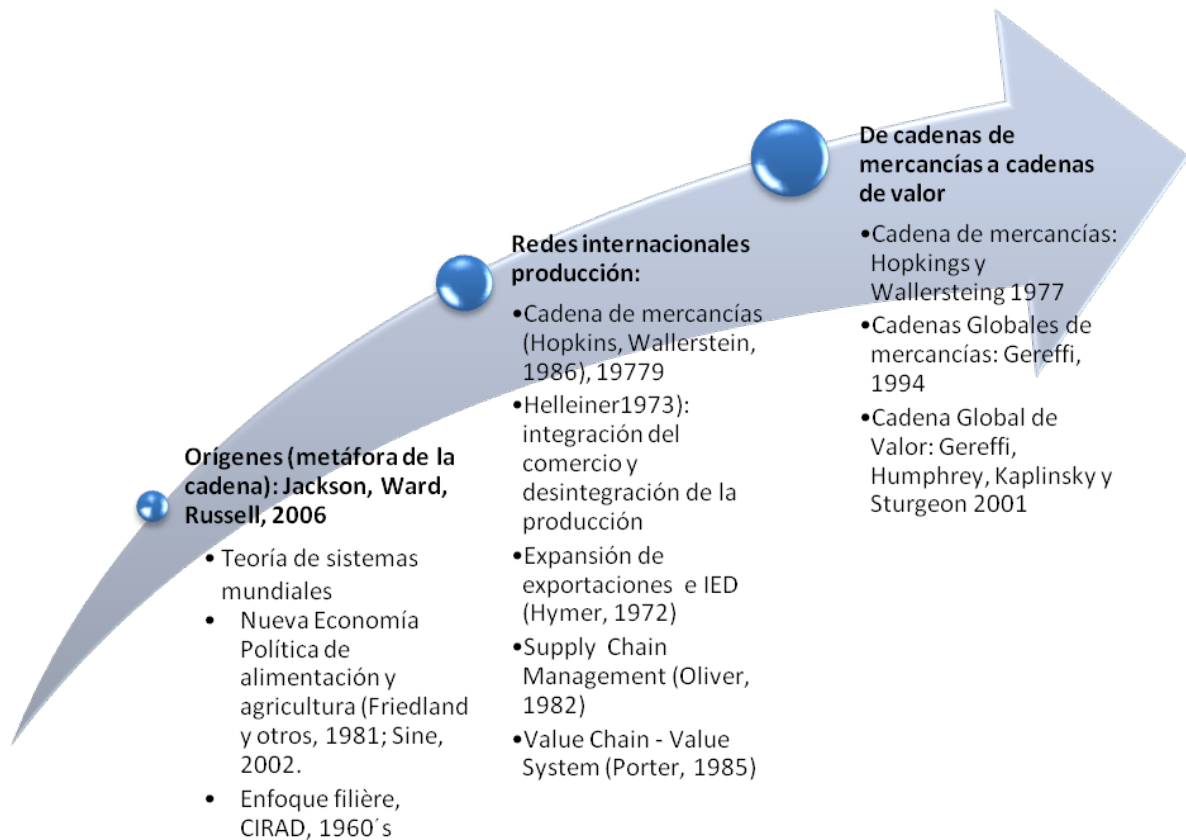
Orígenes (metáfora de la cadena): Jackson, Ward, Russell, 2006

• Teoría de sistemas mundiales
• Nueva Economía Política de alimentación y agricultura (Friedland y otros, 1981; Sine, 2002.
• Enfoque filière, CIRAD, 1960´s

Redes internacionales producción:

•Cadena de mercancías (Hopkins, Wallerstein, 1986), 19779
•Helleiner1973): integración del comercio y desintegración de la producción
•Expansión de exportaciones e IED (Hymer, 1972)
•Supply Chain Management (Oliver, 1982)
•Value Chain - Value System (Porter, 1985)

De cadenas de mercancías a cadenas de valor

•Cadena de mercancías: Hopkings y Wallersteing 1977
•Cadenas Globales de mercancías: Gereffi, 1994
•Cadena Global de Valor: Gereffi, Humphrey, Kaplinsky y Sturgeon 2001